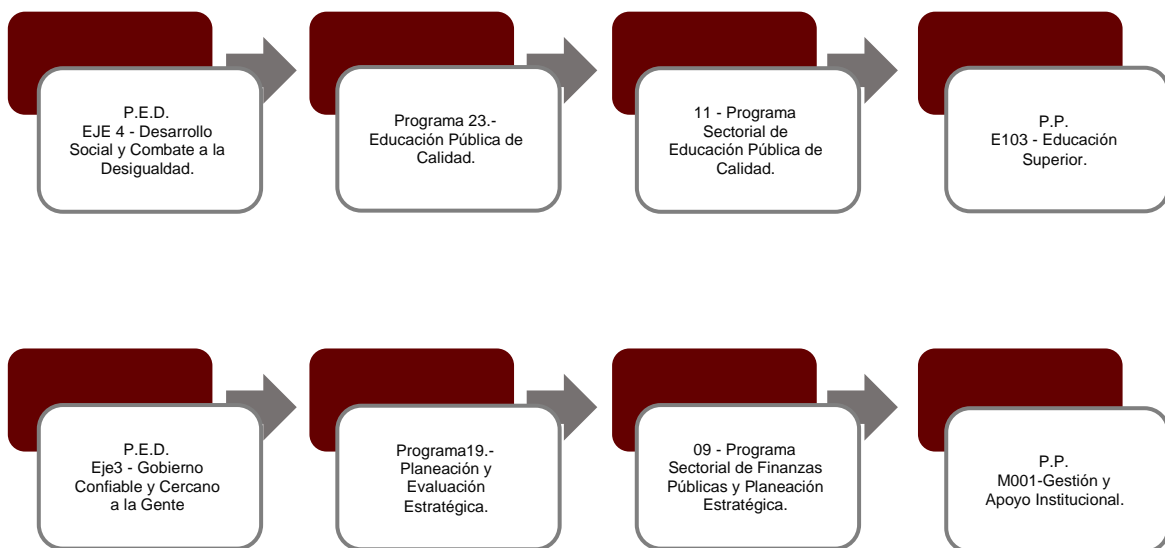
P.E.D.
EJE 4 - Desarrollo Social y Combate a la Desigualdad.

Programa 23.- Educación Pública de Calidad.

11 - Programa Sectorial de Educación Pública de Calidad.

P.P.
E103 - Educación Superior.

P.E.D.
Eje3 - Gobierno Confiable y Cercano a la Gente

Programa19.- Planeación y Evaluación Estratégica.

09 - Programa Sectorial de Finanzas Públicas y Planeación Estratégica.

P.P.
M001-Gestión y Apoyo Institucional.